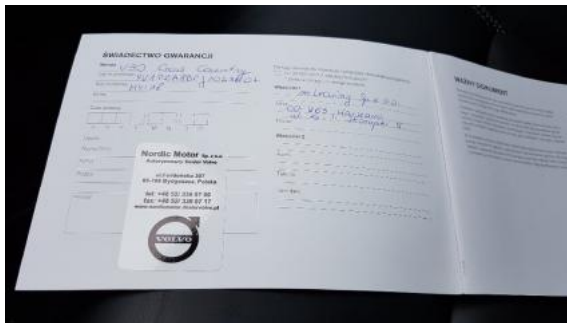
ŚWIADECTWO GWARANCJI

Model: V90 Cross Country
YV1PZA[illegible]
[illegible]

Nordic Motor Sp. z o.o.
Autoryzowany dealer Volvo
ul. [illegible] 287
85-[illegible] Bydgoszcz, Polska
tel. +48 52 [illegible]
fax +48 52 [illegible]
www.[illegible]

VOLVO

Właściciel:
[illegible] Sp. z o.o.
00-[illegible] Warszawa
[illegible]

Właściciel 2

WAŻNY DOKUMENT